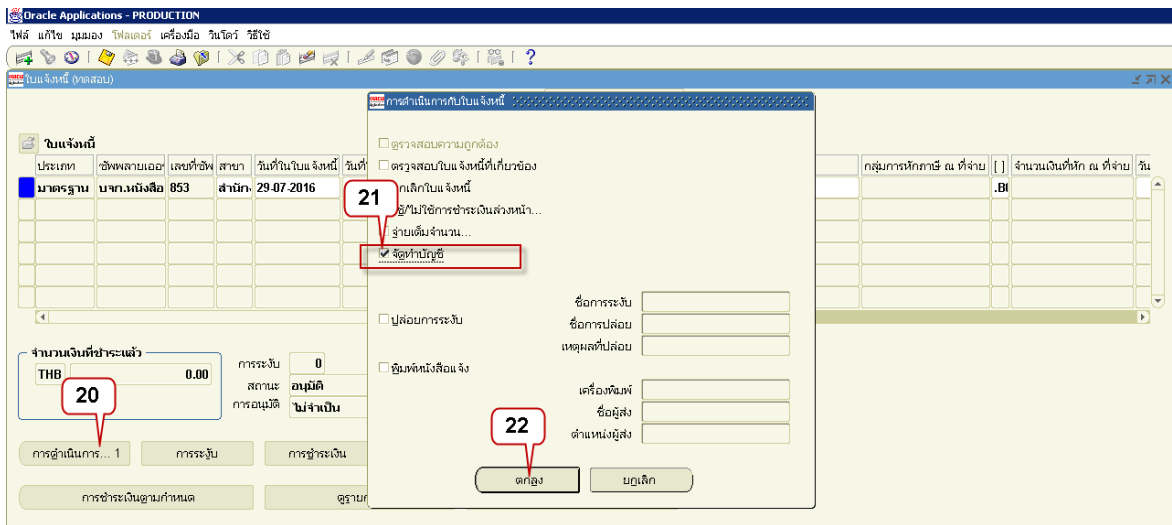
Oracle Applications - PRODUCTION

ไฟล์ แก้ไข มุมมอง โฟลเดอร์ เครื่องมือ วินโดว์ วิธีใช้

ใบแจ้งหนี้ (ทดสอบ)

ใบแจ้งหนี้

| ประเภท | ซัพพลายเออร์ | เลขที่ซัพ | สาขา | วันที่ในใบแจ้งหนี้ | วันที่ |
|---|---|---|---|---|---|
| มาตรฐาน | บจก.หนังสือ | 853 | สำนัก | 29-07-2016 | |

| กลุ่มการหักภาษี ณ ที่จ่าย | [ ] | จำนวนเงินที่หัก ณ ที่จ่าย | วัน |
|---|---|---|---|
| | .BI | | |

จำนวนเงินที่ชำระแล้ว
THB 0.00

การระงับ 0
สถานะ อนุมัติ
การอนุมัติ ไม่จำเป็น

20

การดำเนินการ... 1
การระงับ
การชำระเงิน
การชำระเงินตามกำหนด
ดูรายก

การดำเนินการกับใบแจ้งหนี้

ตรวจสอบความถูกต้อง
ตรวจสอบใบแจ้งหนี้ที่เกี่ยวข้อง
21
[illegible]กเลิกใบแจ้งหนี้
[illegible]ช้/ไม่ใช้การชำระเงินล่วงหน้า...
จ่ายเต็มจำนวน...
☑ จัดทำบัญชี

ปล่อยการระงับ
ชื่อการระงับ
ชื่อการปล่อย
เหตุผลที่ปล่อย

พิมพ์หนังสือแจ้ง
เครื่องพิมพ์
ชื่อผู้ส่ง
ตำแหน่งผู้ส่ง

22

ตกลง
ยกเลิก